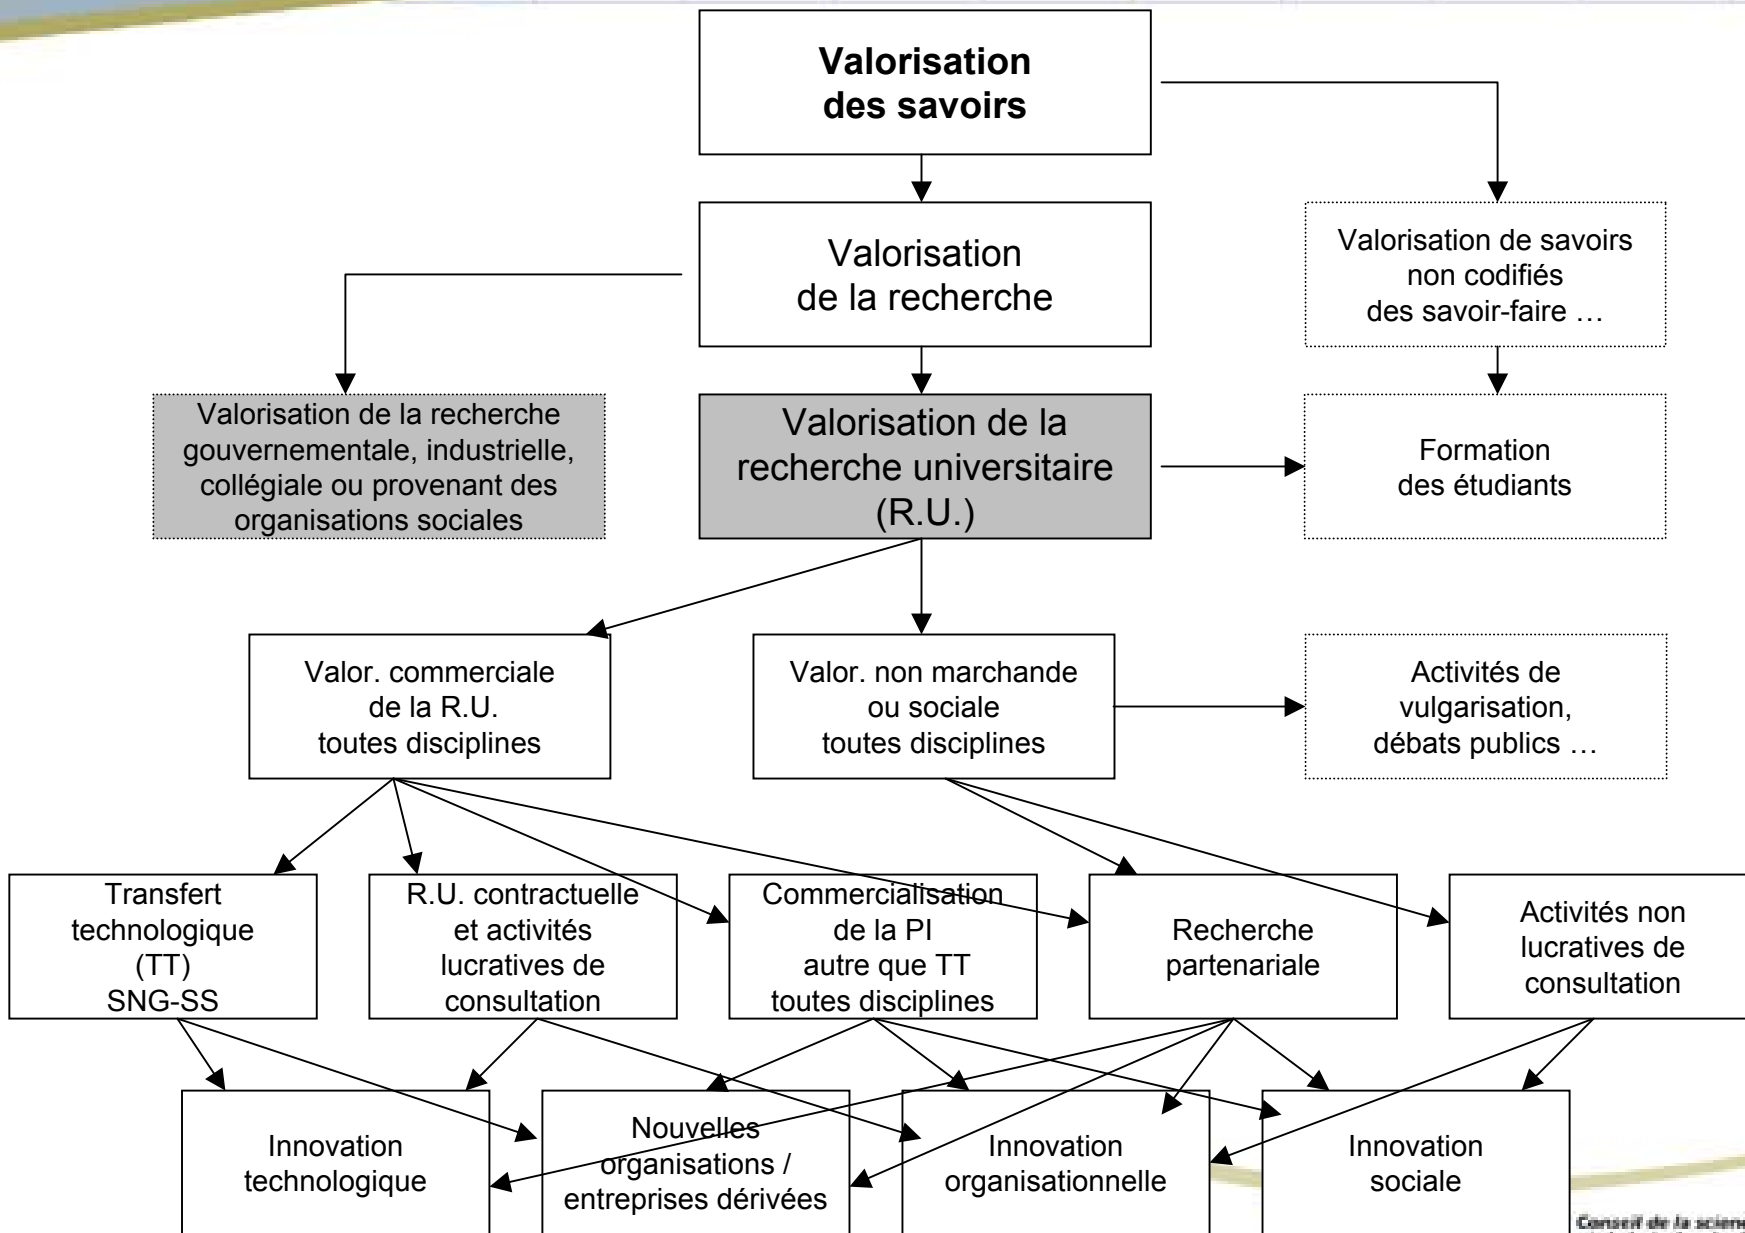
Valorisation des savoirs

Valorisation de la recherche

Valorisation de savoirs non codifiés des savoir-faire …

Valorisation de la recherche gouvernementale, industrielle, collégiale ou provenant des organisations sociales

Valorisation de la recherche universitaire (R.U.)

Formation des étudiants

Valor. commerciale de la R.U. toutes disciplines

Valor. non marchande ou sociale toutes disciplines

Activités de vulgarisation, débats publics …

Transfert technologique (TT) SNG-SS

R.U. contractuelle et activités lucratives de consultation

Commercialisation de la PI autre que TT toutes disciplines

Recherche partenariale

Activités non lucratives de consultation

Innovation technologique

Nouvelles organisations / entreprises dérivées

Innovation organisationnelle

Innovation sociale

Conseil de la scienc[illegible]